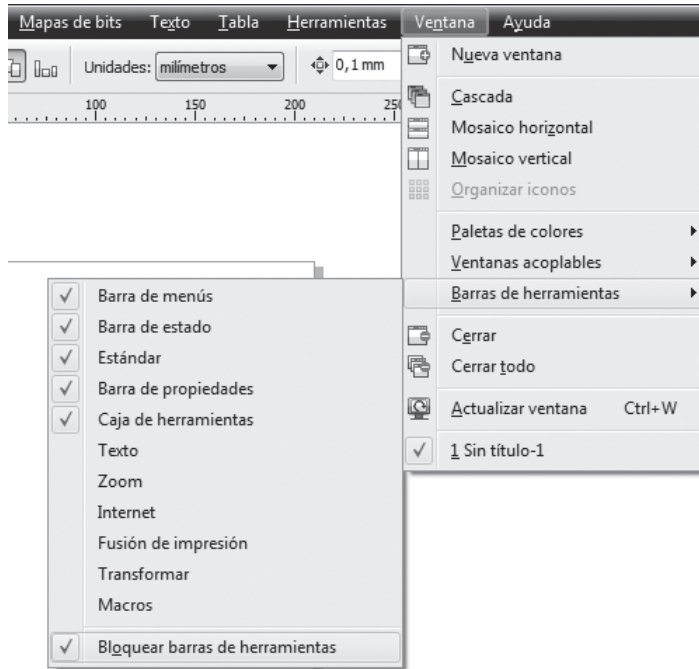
Mapas de bits Texto Tabla Herramientas Ventana Ayuda

Unidades: milímetros

0,1 mm

100 150 200 25

Nueva ventana

Cascada

Mosaico horizontal

Mosaico vertical

Organizar iconos

Paletas de colores

Ventanas acoplables

Barras de herramientas

Cerrar

Cerrar todo

Actualizar ventana Ctrl+W

✓ 1 Sin título-1

✓ Barra de menús

✓ Barra de estado

✓ Estándar

✓ Barra de propiedades

✓ Caja de herramientas

Texto

Zoom

Internet

Fusión de impresión

Transformar

Macros

✓ Bloquear barras de herramientas